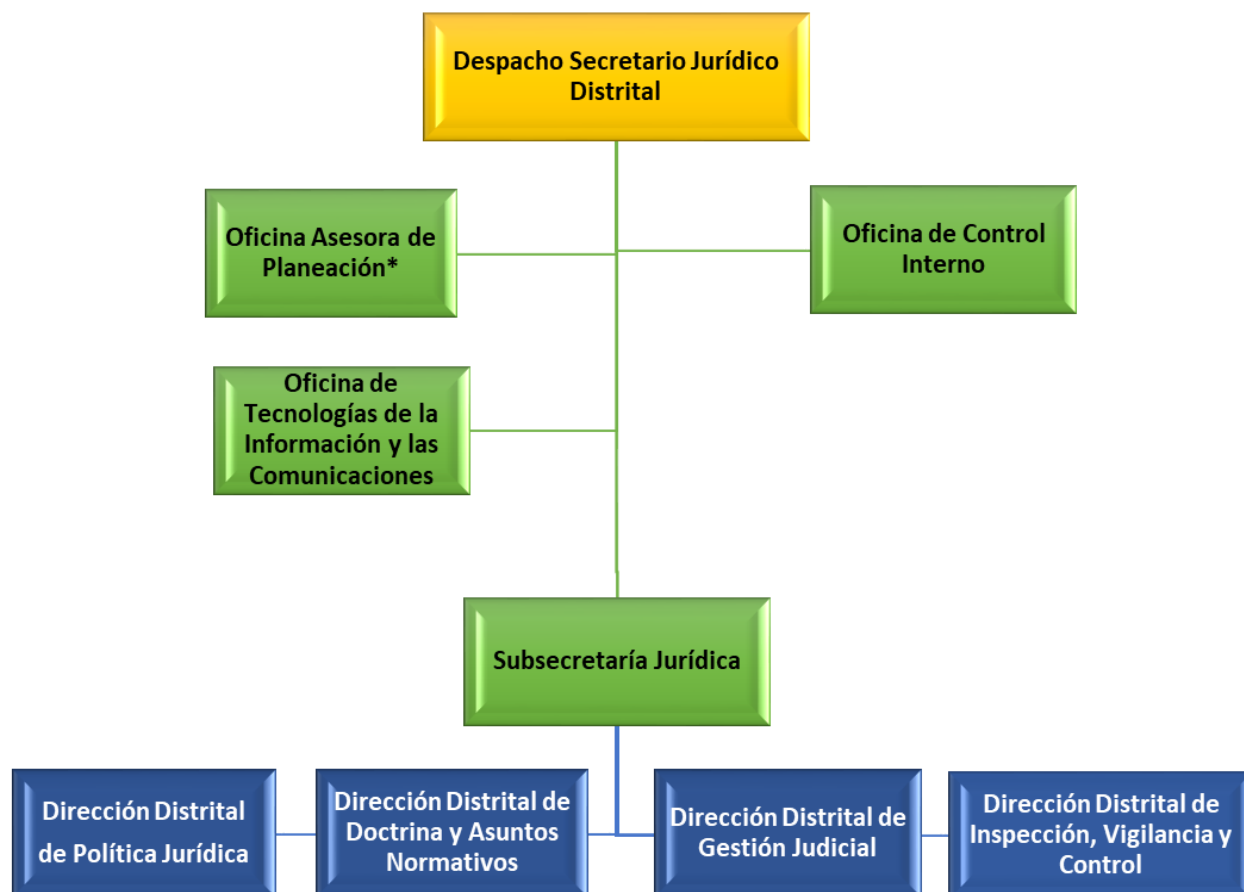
Despacho Secretario Jurídico Distrital

Oficina Asesora de Planeación*

Oficina de Control Interno

Oficina de Tecnologías de la Información y las Comunicaciones

Subsecretaría Jurídica

Dirección Distrital de Política Jurídica

Dirección Distrital de Doctrina y Asuntos Normativos

Dirección Distrital de Gestión Judicial

Dirección Distrital de Inspección, Vigilancia y Control